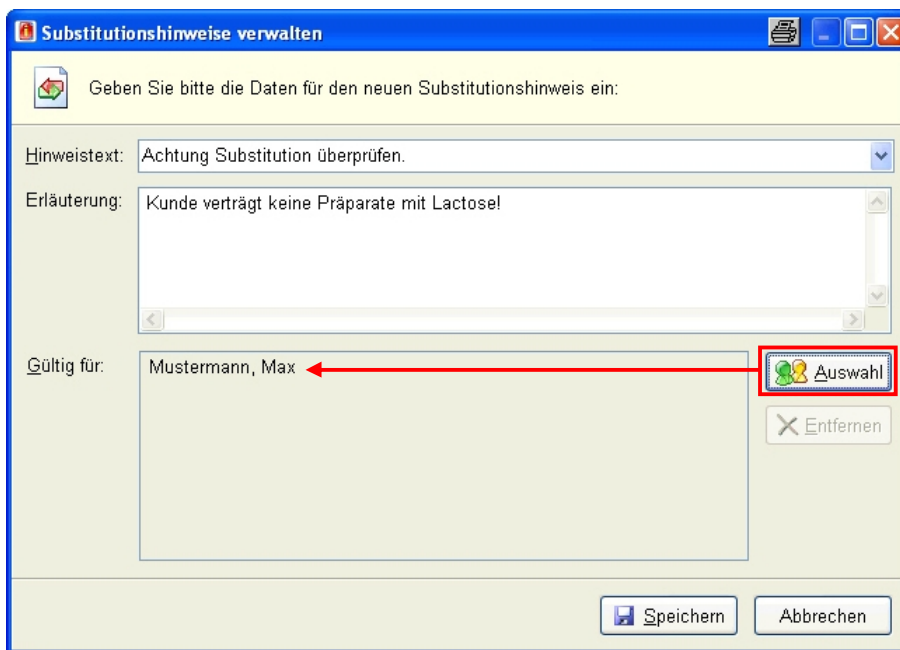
Substitutionshinweise verwalten

Geben Sie bitte die Daten für den neuen Substitutionshinweis ein:

Hinweistext: Achtung Substitution überprüfen.

Erläuterung: Kunde verträgt keine Präparate mit Lactose!

Gültig für: Mustermann, Max

Auswahl

Entfernen

Speichern

Abbrechen